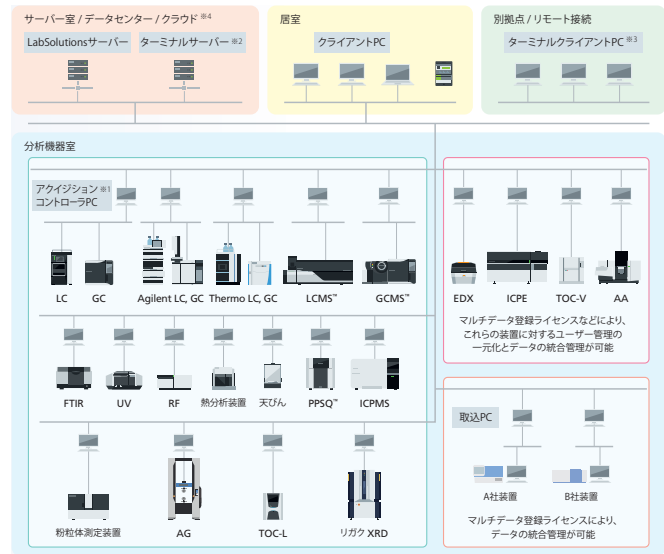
サーバー室 / データセンター / クラウド ※4

LabSolutionsサーバー

ターミナルサーバー ※2

居室

クライアントPC

別拠点 / リモート接続

ターミナルクライアントPC ※3

分析機器室

アクイジション ※1
コントローラPC

LC

GC

Agilent LC, GC

Thermo LC, GC

LCMS™

GCMS™

EDX

ICPE

TOC-V

AA

マルチデータ登録ライセンスなどにより、これらの装置に対するユーザー管理の一元化とデータの統合管理が可能

FTIR

UV

RF

熱分析装置

天びん

PPSQ™

ICPMS

取込PC

A社装置

B社装置

マルチデータ登録ライセンスにより、データの統合管理が可能

粉粒体測定装置

AG

TOC-L

リガク XRD